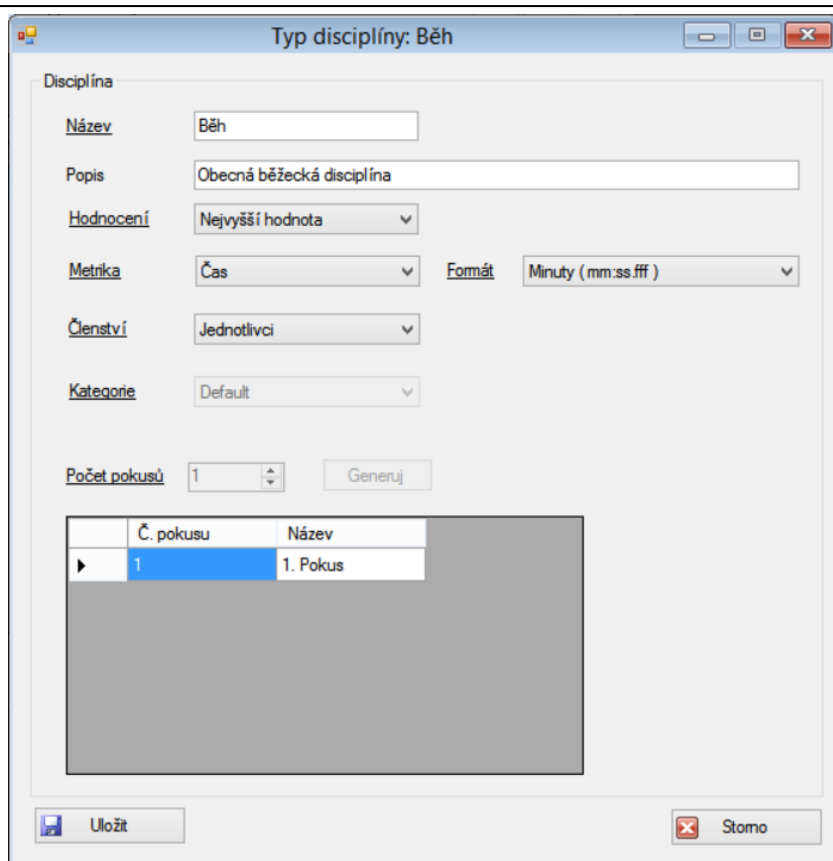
Typ disciplíny: Běh

Disciplína

Název Běh

Popis Obecná běžecká disciplína

Hodnocení Nejvyšší hodnota

Metrika Čas

Formát Minuty ( mm:ss.fff )

Členství Jednotlivci

Kategorie Default

Počet pokusů 1

Generuj

| | Č. pokusu | Název |
|---|---|---|
| ▶ | 1 | 1. Pokus |

Uložit

Storno